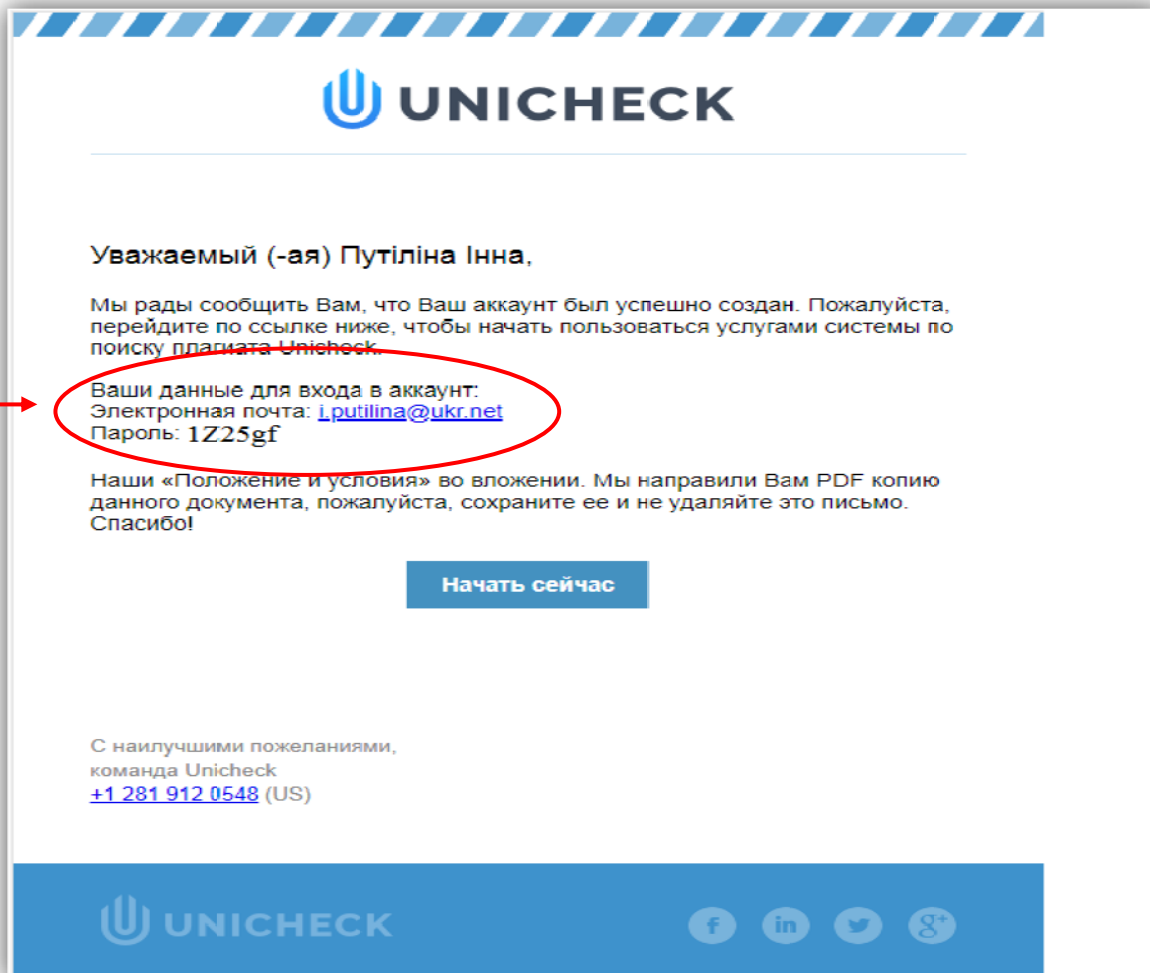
UNICHECK

Уважаемый (-ая) Путіліна Інна,

Мы рады сообщить Вам, что Ваш аккаунт был успешно создан. Пожалуйста, перейдите по ссылке ниже, чтобы начать пользоваться услугами системы по поиску плагиата Unicheck.

Ваши данные для входа в аккаунт:
Электронная почта: i.putilina@ukr.net
Пароль: 1Z25gf

Наши «Положение и условия» во вложении. Мы направили Вам PDF копию данного документа, пожалуйста, сохраните ее и не удаляйте это письмо. Спасибо!

Начать сейчас

С наилучшими пожеланиями,
команда Unicheck
+1 281 912 0548 (US)

UNICHECK

f in